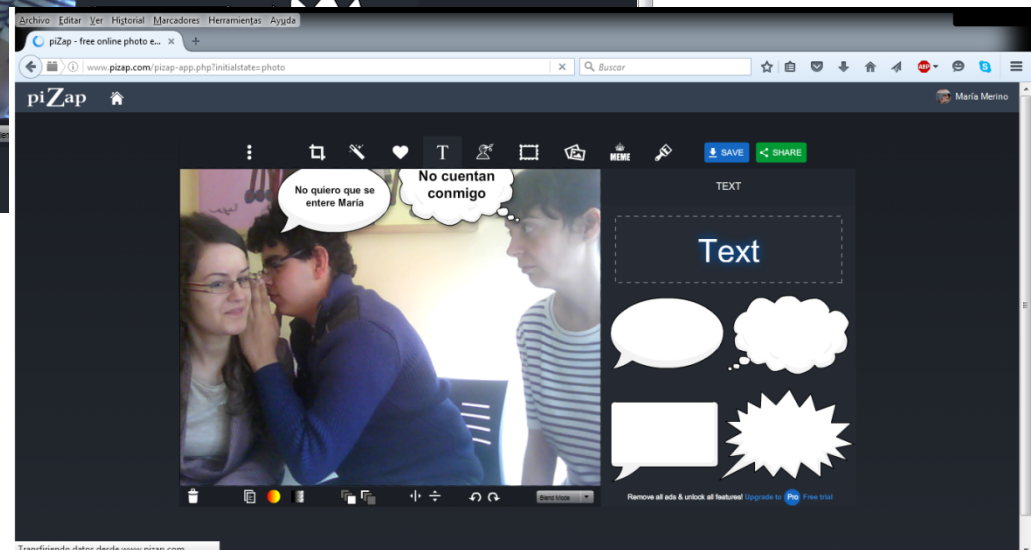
Archivo Editar Ver Historial Marcadores Herramientas Ayuda

piZap - free online photo e... ×

www.pizap.com/pizap-app.php?initialstate=photo

Buscar

piZap

María Merino

SAVE

SHARE

MEME

No quiero que se entere María

No cuentan conmigo

TEXT

Text

Blend Mode

Remove all ads & unlock all features! Upgrade to Pro Free trial

Transfiriendo datos desde www.pizap.com...